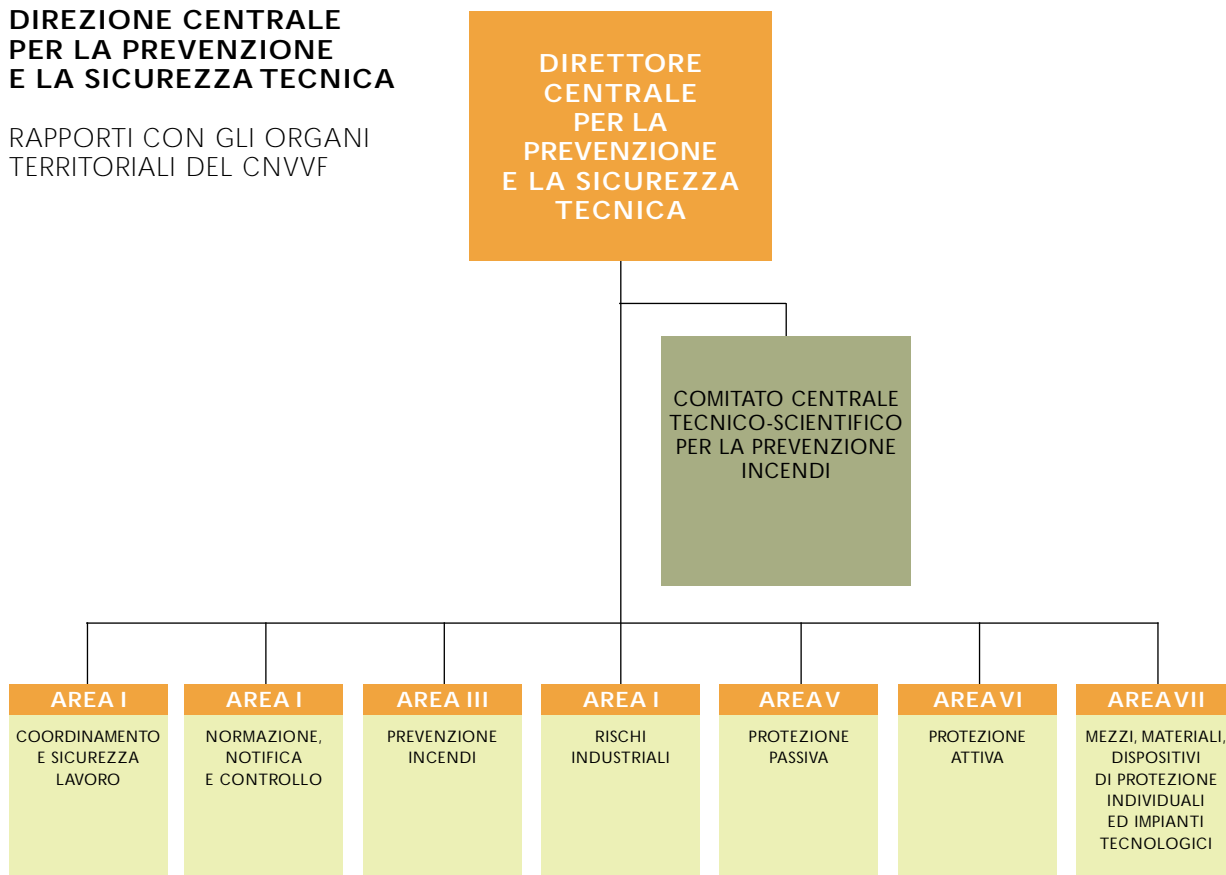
DIREZIONE CENTRALE PER LA PREVENZIONE E LA SICUREZZA TECNICA

RAPPORTI CON GLI ORGANI TERRITORIALI DEL CNVVF

DIRETTORE CENTRALE PER LA PREVENZIONE E LA SICUREZZA TECNICA

COMITATO CENTRALE TECNICO-SCIENTIFICO PER LA PREVENZIONE INCENDI

AREA I
COORDINAMENTO E SICUREZZA LAVORO

AREA I
NORMAZIONE, NOTIFICA E CONTROLLO

AREA III
PREVENZIONE INCENDI

AREA I
RISCHI INDUSTRIALI

AREA V
PROTEZIONE PASSIVA

AREA VI
PROTEZIONE ATTIVA

AREA VII
MEZZI, MATERIALI, DISPOSITIVI DI PROTEZIONE INDIVIDUALI ED IMPIANTI TECNOLOGICI